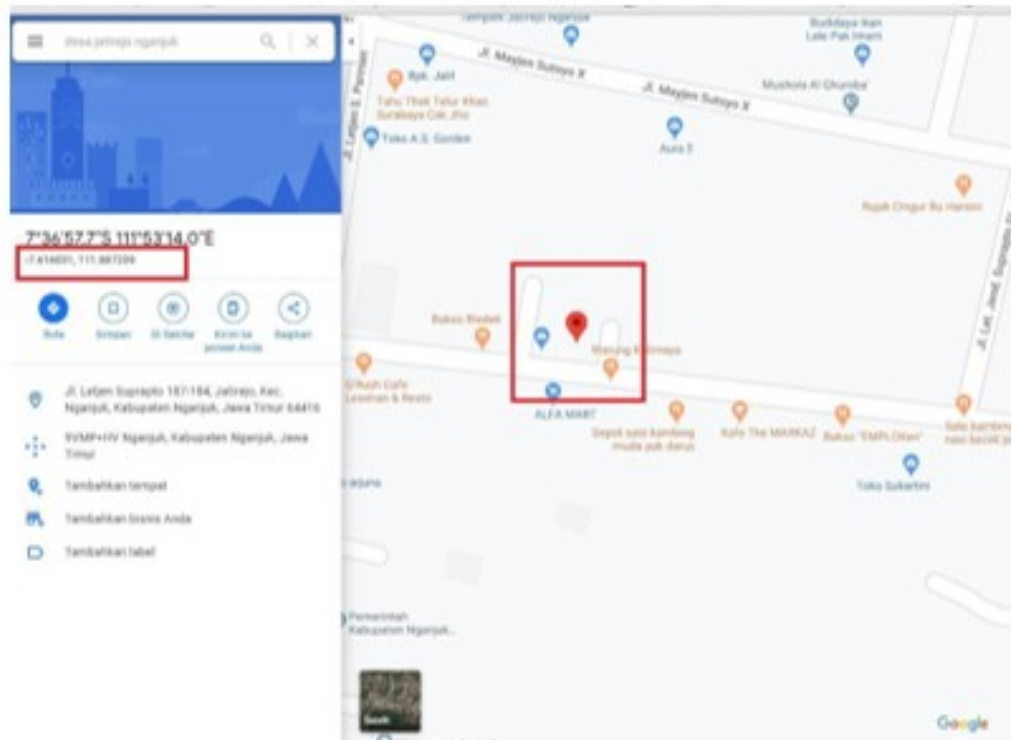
desa jatirejo nganjuk

7°36'57.7"S 111°53'14.0"E
-7.616031, 111.887209

Rute
Simpan
Di Sekitar
Kirim ke ponsel Anda
Bagikan

Jl. Letjen Suprapto 187-184, Jatirejo, Kec. Nganjuk, Kabupaten Nganjuk, Jawa Timur 64416

9VMP+HV Nganjuk, Kabupaten Nganjuk, Jawa Timur

Tambahkan tempat

Tambahkan bisnis Anda

Tambahkan label

Tempat Jatirejo Nganjuk
Budidaya Ikan Lele Pak Imam
Jl. Mayjen Sutoyo X
Jl. Mayjen Sutoyo X
Bpk. Jalil
Tahu Tek Telur Khas Surabaya Cak Jho
Mushola Al Ghuroba'
Jl. Letjen S. Parman
Toko A.S. Gorden
Aura 3
Rujak Cingur Bu Harsini
Jl. Let. Jend. Suprapto
Bakso Bledek
Warung Kalimaya
D'Rush Cafe Lesehan & Resto
ALFA MART
Depot soto kambing muda pak darus
Kafe The MARKAZ
Bakso "EMPLOKan"
Sate kambing nasi becek
Toko Sukartini
Pemerintah Kabupaten Nganjuk
Satelit
Google